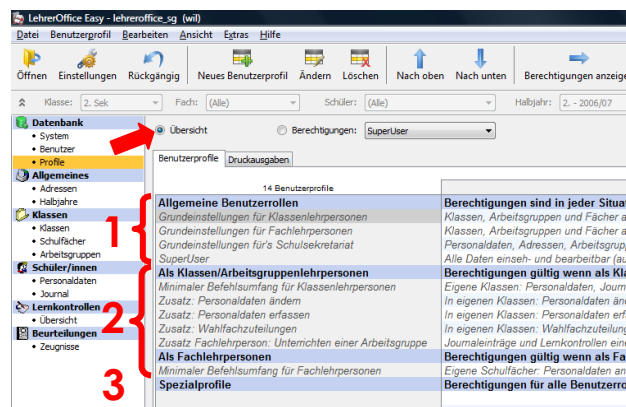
LehrerOffice Easy - lehreroffice_sg (wil)

Datei Benutzerprofil Bearbeiten Ansicht Extras Hilfe

Öffnen Einstellungen Rückgängig Neues Benutzerprofil Ändern Löschen Nach oben Nach unten Berechtigungen anzeige

Klasse: 2. Sek Fach: (Alle) Schüler: (Alle) Halbjahr: 2. - 2006/07

Datenbank
• System
• Benutzer
• Profile
Allgemeines
• Adressen
• Halbjahre
Klassen
• Klassen
• Schulfächer
• Arbeitsgruppen
Schüler/innen
• Personaldaten
• Journal
Lernkontrollen
• Übersicht
Beurteilungen
• Zeugnisse

Übersicht Berechtigungen: SuperUser

Benutzerprofile Druckausgaben

14 Benutzerprofile

| | |
|---|---|
| Allgemeine Benutzerrollen | Berechtigungen sind in jeder Situat |
| Grundeinstellungen für Klassenlehrpersonen | Klassen, Arbeitsgruppen und Fächer a |
| Grundeinstellungen für Fachlehrpersonen | Klassen, Arbeitsgruppen und Fächer a |
| Grundeinstellungen für's Schulsekretariat | Personaldaten, Adressen, Arbeitsgrup |
| SuperUser | Alle Daten einseh- und bearbeitbar (a |
| Als Klassen/Arbeitsgruppenlehrpersonen | Berechtigungen gültig wenn als Kla |
| Minimaler Befehlsumfang für Klassenlehrpersonen | Eigene Klassen: Personaldaten, Journ |
| Zusatz: Personaldaten ändern | In eigenen Klassen: Personaldaten än |
| Zusatz: Personaldaten erfassen | In eigenen Klassen: Personaldaten erf |
| Zusatz: Wahlfachzuteilungen | In eigenen Klassen: Wahlfachzuteilung |
| Zusatz Fachlehrperson: Unterrichten einer Arbeitsgruppe | Journaleinträge und Lernkontrollen eine |
| Als Fachlehrpersonen | Berechtigungen gültig wenn als Fa |
| Minimaler Befehlsumfang für Fachlehrpersonen | Eigene Schulfächer: Personaldaten a |
| Spezialprofile | Berechtigungen für alle Benutzerro |

1
2
3